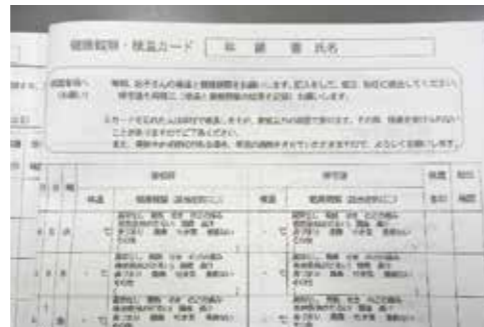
健康観察・検温カード　年　組　番　氏名

保護者様へ
（お願い）

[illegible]

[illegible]

| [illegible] | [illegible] | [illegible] | 登校前 | | 帰宅後 | | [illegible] | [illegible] |
|---|---|---|---|---|---|---|---|---|
| | | | 検温 | 健康観察（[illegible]） | 検温 | 健康観察（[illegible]） | | |
| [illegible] | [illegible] | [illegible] | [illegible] ℃ | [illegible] | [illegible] ℃ | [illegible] | | |
| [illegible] | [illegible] | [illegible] | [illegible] ℃ | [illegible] | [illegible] ℃ | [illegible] | | |
| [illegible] | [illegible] | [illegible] | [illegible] ℃ | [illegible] | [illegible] ℃ | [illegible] | | |